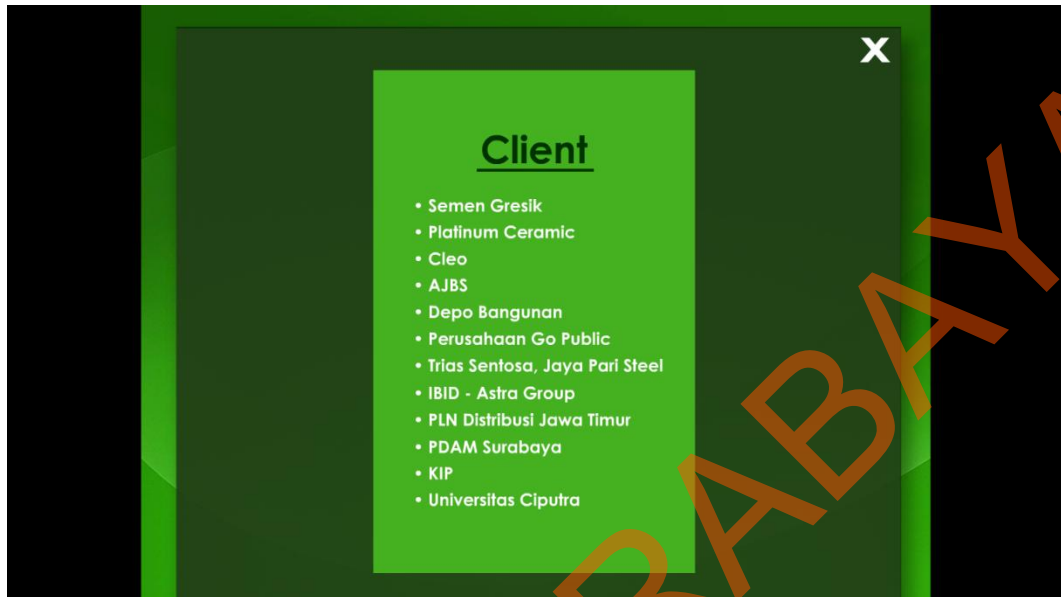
X

Client

• Semen Gresik
• Platinum Ceramic
• Cleo
• AJBS
• Depo Bangunan
• Perusahaan Go Public
• Trias Sentosa, Jaya Pari Steel
• IBID - Astra Group
• PLN Distribusi Jawa Timur
• PDAM Surabaya
• KIP
• Universitas Ciputra

RABAYA